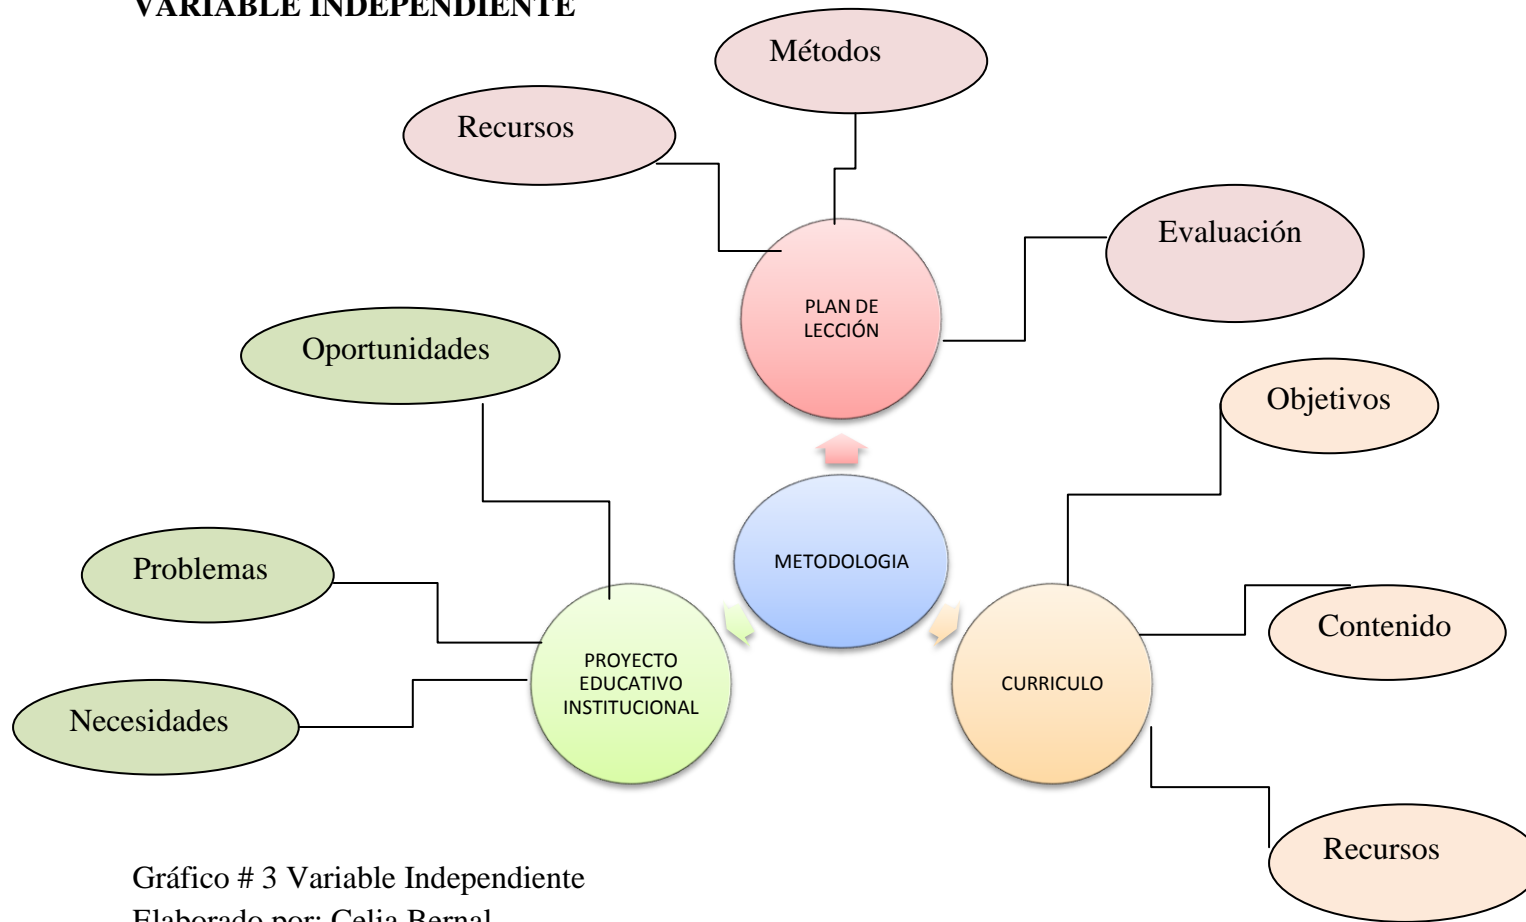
VARIABLE INDEPENDIENTE

Métodos

Recursos

Evaluación

PLAN DE LECCIÓN

Oportunidades

Objetivos

METODOLOGIA

Problemas

Contenido

PROYECTO EDUCATIVO INSTITUCIONAL

CURRICULO

Necesidades

Recursos

Gráfico # 3 Variable Independiente
Elaborado por: Celia Bernal